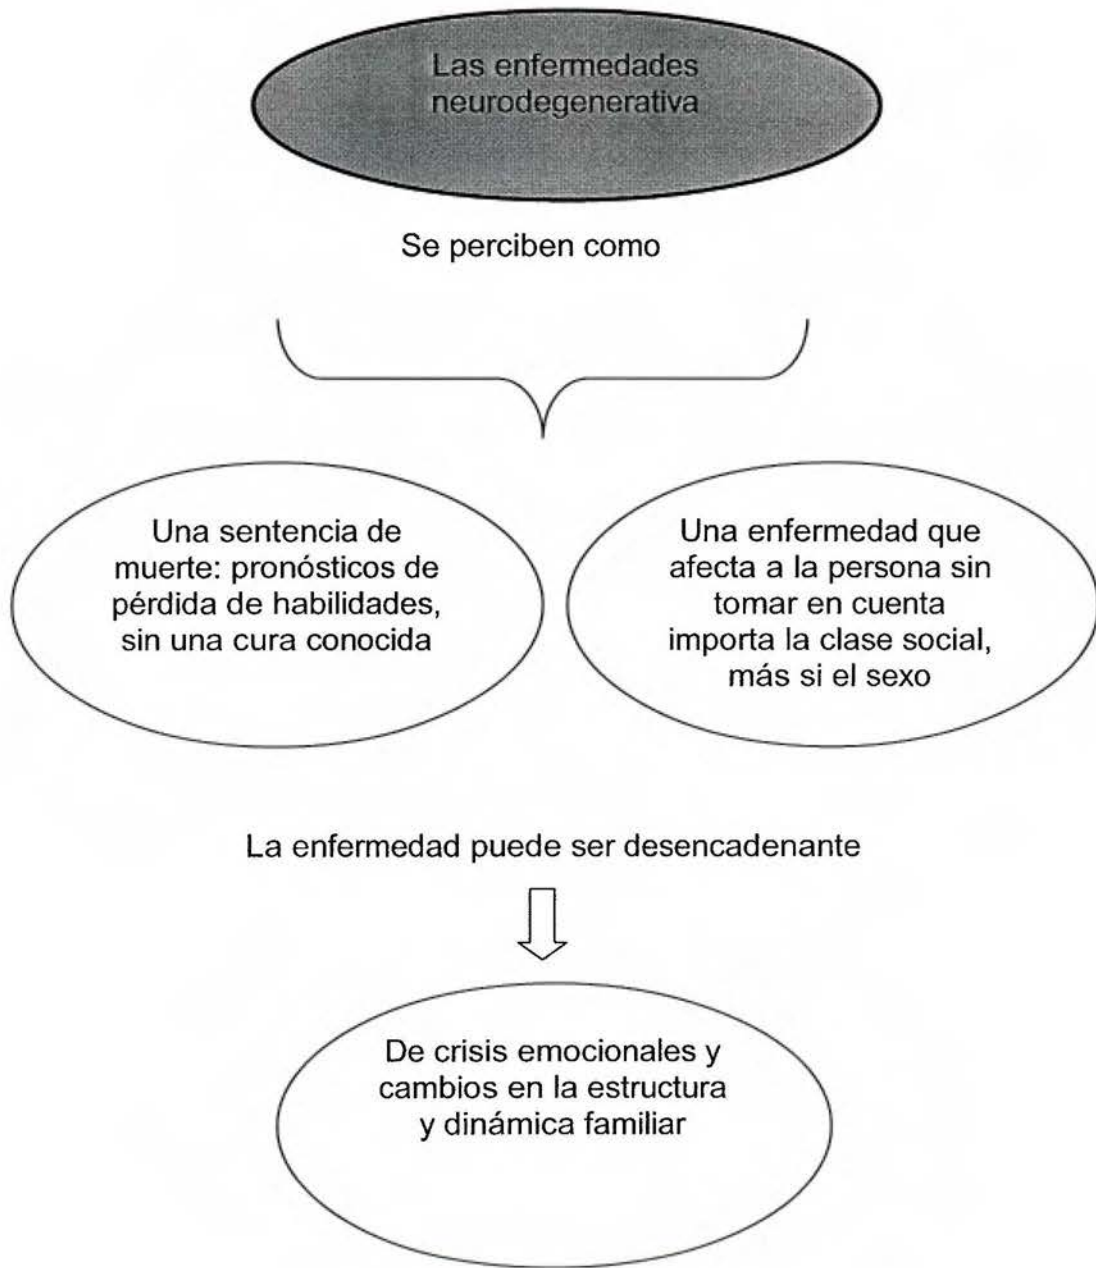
Las enfermedades neurodegenerativa

Se perciben como

Una sentencia de muerte: pronósticos de pérdida de habilidades, sin una cura conocida

Una enfermedad que afecta a la persona sin tomar en cuenta importa la clase social, más si el sexo

La enfermedad puede ser desencadenante

De crisis emocionales y cambios en la estructura y dinámica familiar